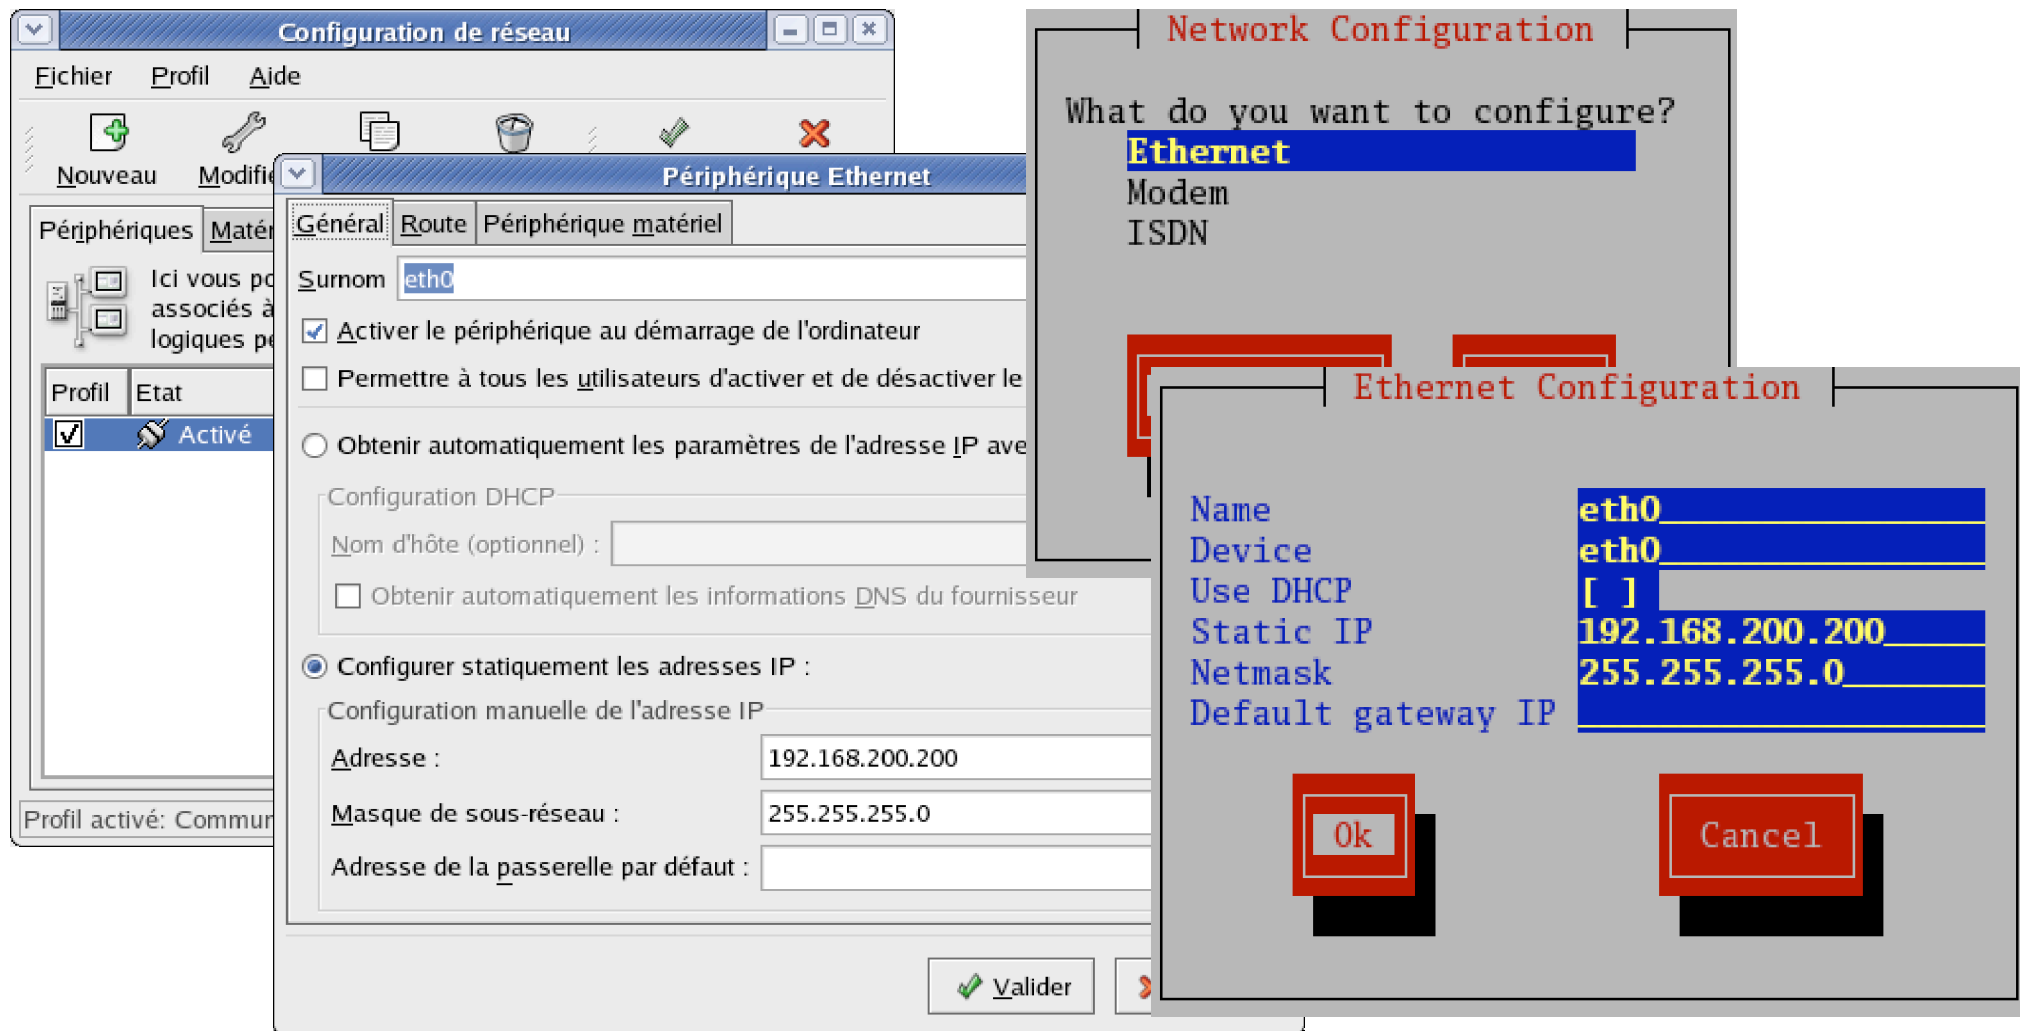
Configuration de réseau

Fichier Profil Aide

Nouveau Modifi

Périphériques Matér

Ici vous po associés à logiques pe

| Profil | Etat |
|---|---|
| ☑ | Activé |

Profil activé: Commun

Périphérique Ethernet

Général Route Périphérique matériel

Surnom eth0

☑ Activer le périphérique au démarrage de l'ordinateur

☐ Permettre à tous les utilisateurs d'activer et de désactiver le

○ Obtenir automatiquement les paramètres de l'adresse IP ave

Configuration DHCP

Nom d'hôte (optionnel) :

☐ Obtenir automatiquement les informations DNS du fournisseur

◉ Configurer statiquement les adresses IP :

Configuration manuelle de l'adresse IP

Adresse : 192.168.200.200

Masque de sous-réseau : 255.255.255.0

Adresse de la passerelle par défaut :

Valider

Network Configuration

What do you want to configure?

Ethernet

Modem

ISDN

Ethernet Configuration

Name eth0

Device eth0

Use DHCP [ ]

Static IP 192.168.200.200

Netmask 255.255.255.0

Default gateway IP

Ok

Cancel